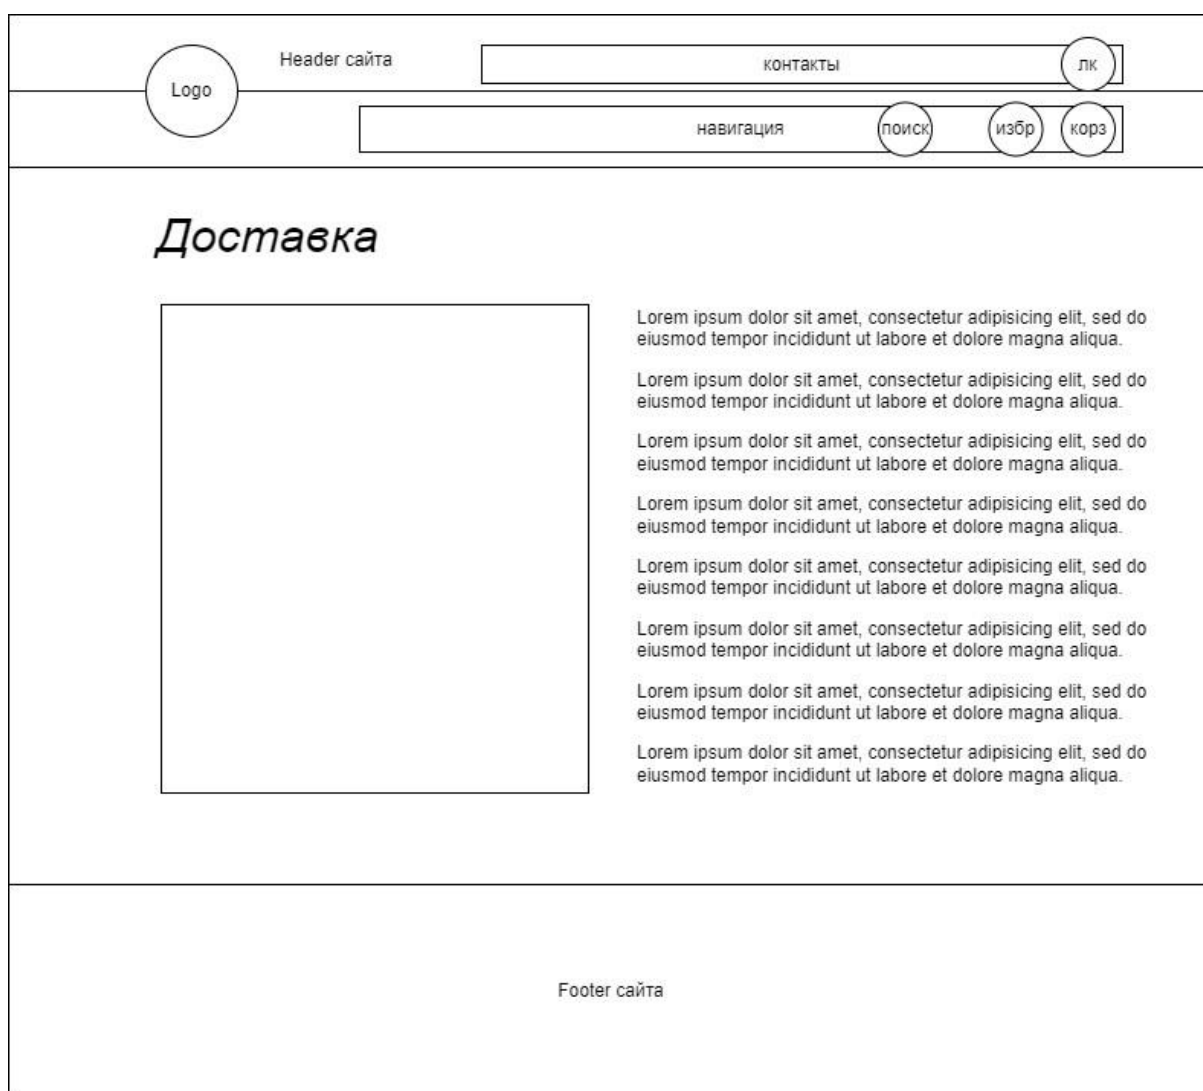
Logo

Header сайта

контакты

лк

навигация

поиск

избр

корз

Доставка

Lorem ipsum dolor sit amet, consectetur adipisicing elit, sed do eiusmod tempor incididunt ut labore et dolore magna aliqua.

Lorem ipsum dolor sit amet, consectetur adipisicing elit, sed do eiusmod tempor incididunt ut labore et dolore magna aliqua.

Lorem ipsum dolor sit amet, consectetur adipisicing elit, sed do eiusmod tempor incididunt ut labore et dolore magna aliqua.

Lorem ipsum dolor sit amet, consectetur adipisicing elit, sed do eiusmod tempor incididunt ut labore et dolore magna aliqua.

Lorem ipsum dolor sit amet, consectetur adipisicing elit, sed do eiusmod tempor incididunt ut labore et dolore magna aliqua.

Lorem ipsum dolor sit amet, consectetur adipisicing elit, sed do eiusmod tempor incididunt ut labore et dolore magna aliqua.

Lorem ipsum dolor sit amet, consectetur adipisicing elit, sed do eiusmod tempor incididunt ut labore et dolore magna aliqua.

Lorem ipsum dolor sit amet, consectetur adipisicing elit, sed do eiusmod tempor incididunt ut labore et dolore magna aliqua.

Footer сайта